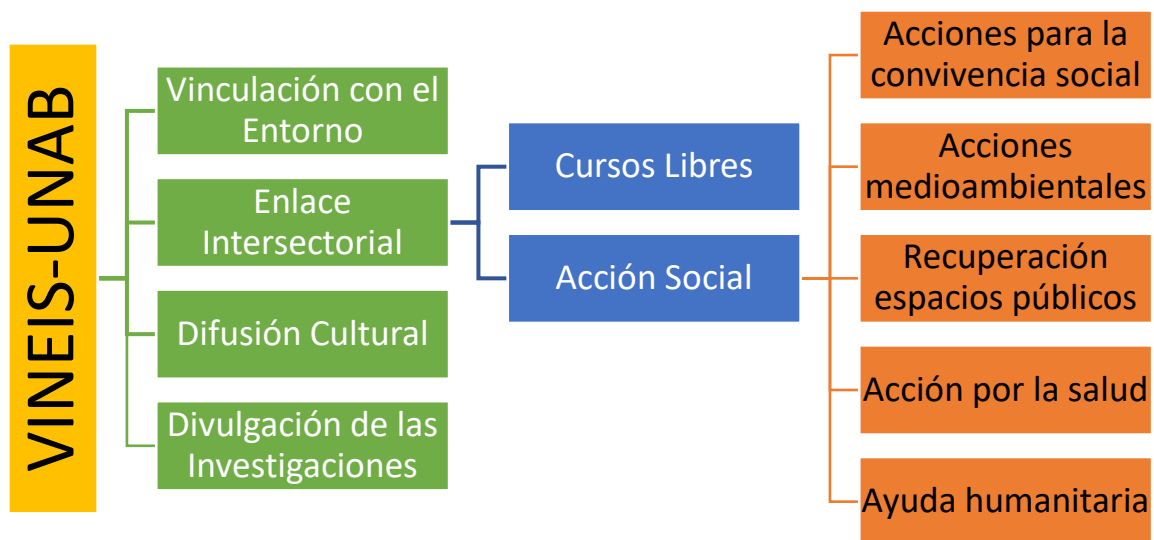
VINEIS-UNAB

Vinculación con el Entorno

Enlace Intersectorial

Difusión Cultural

Divulgación de las Investigaciones

Cursos Libres

Acción Social

Acciones para la convivencia social

Acciones medioambientales

Recuperación espacios públicos

Acción por la salud

Ayuda humanitaria